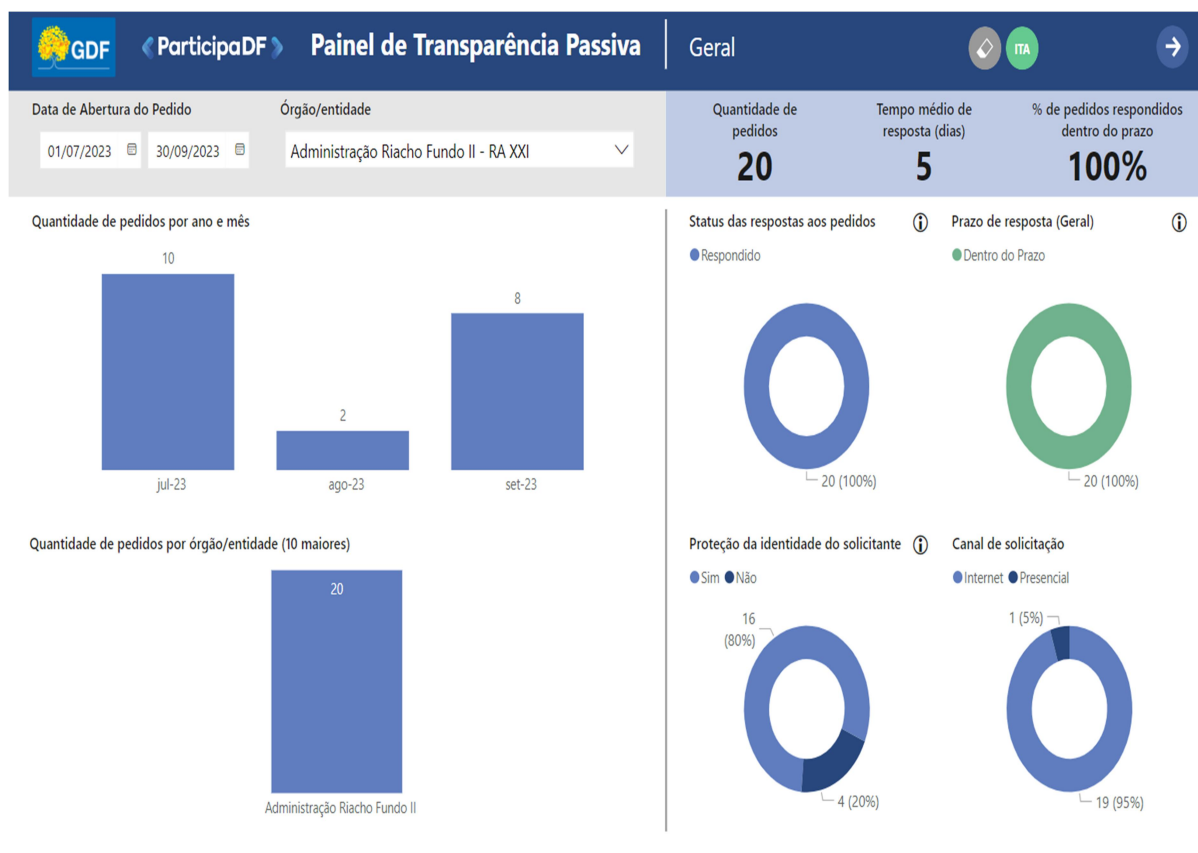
GDF ParticipaDF Painel de Transparência Passiva Geral ITA

Data de Abertura do Pedido
01/07/2023 30/09/2023

Órgão/entidade
Administração Riacho Fundo II - RA XXI

Quantidade de pedidos
20

Tempo médio de resposta (dias)
5

% de pedidos respondidos dentro do prazo
100%

Quantidade de pedidos por ano e mês

| | jul-23 | ago-23 | set-23 |
|---|---|---|---|
| | 10 | 2 | 8 |

Status das respostas aos pedidos
Respondido
20 (100%)

Prazo de resposta (Geral)
Dentro do Prazo
20 (100%)

Quantidade de pedidos por órgão/entidade (10 maiores)
20
Administração Riacho Fundo II

Proteção da identidade do solicitante
Sim Não
16 (80%)
4 (20%)

Canal de solicitação
Internet Presencial
1 (5%)
19 (95%)